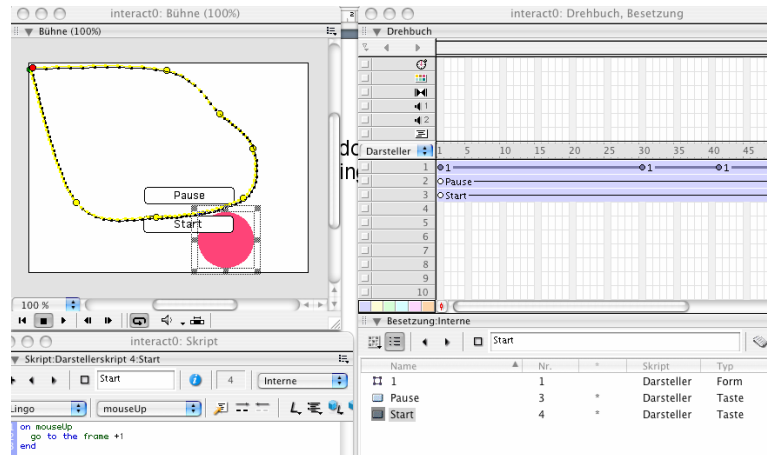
interact0: Bühne (100%)

Bühne (100%)

Pause

Start

100 %

interact0: Skript

Skript:Darstellerskript 4:Start

Start

4

Interne

Lingo

mouseUp

on mouseUp
  go to the frame +1
end

interact0: Drehbuch, Besetzung

Drehbuch

Darsteller

1 5 10 15 20 25 30 35 40 45

1
2
3
4
5
6
7
8
9
10

1
Pause
Start

1 1 1

Besetzung:Interne

Start

| Name | Nr. | * | Skript | Typ |
|---|---|---|---|---|
| 1 | 1 | | Darsteller | Form |
| Pause | 3 | * | Darsteller | Taste |
| Start | 4 | * | Darsteller | Taste |